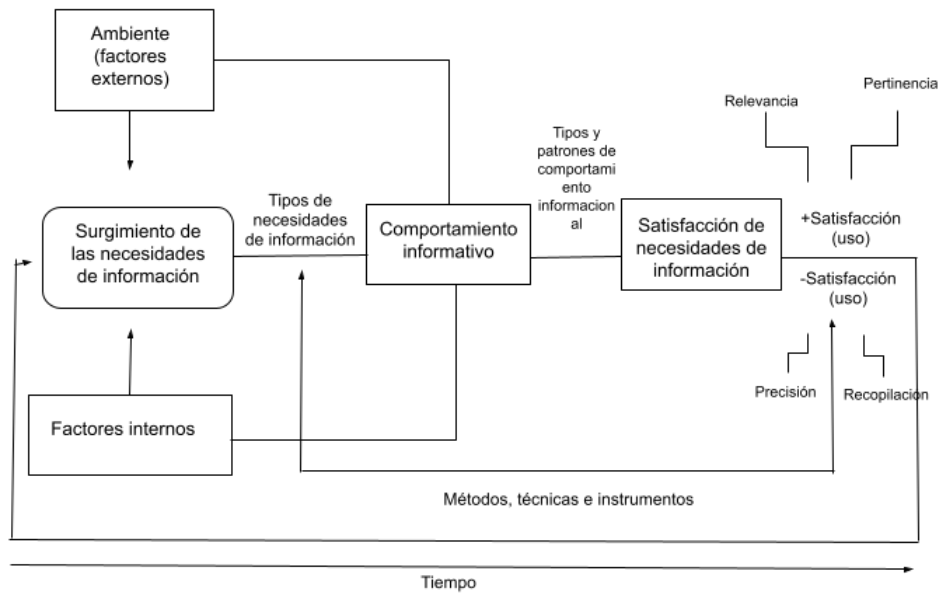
Ambiente (factores externos)

Surgimiento de las necesidades de información

Tipos de necesidades de información

Comportamiento informativo

Tipos y patrones de comportamiento informacional

Satisfacción de necesidades de información

Relevancia

Pertinencia

+Satisfacción (uso)

-Satisfacción (uso)

Precisión

Recopilacion

Factores internos

Métodos, técnicas e instrumentos

Tiempo